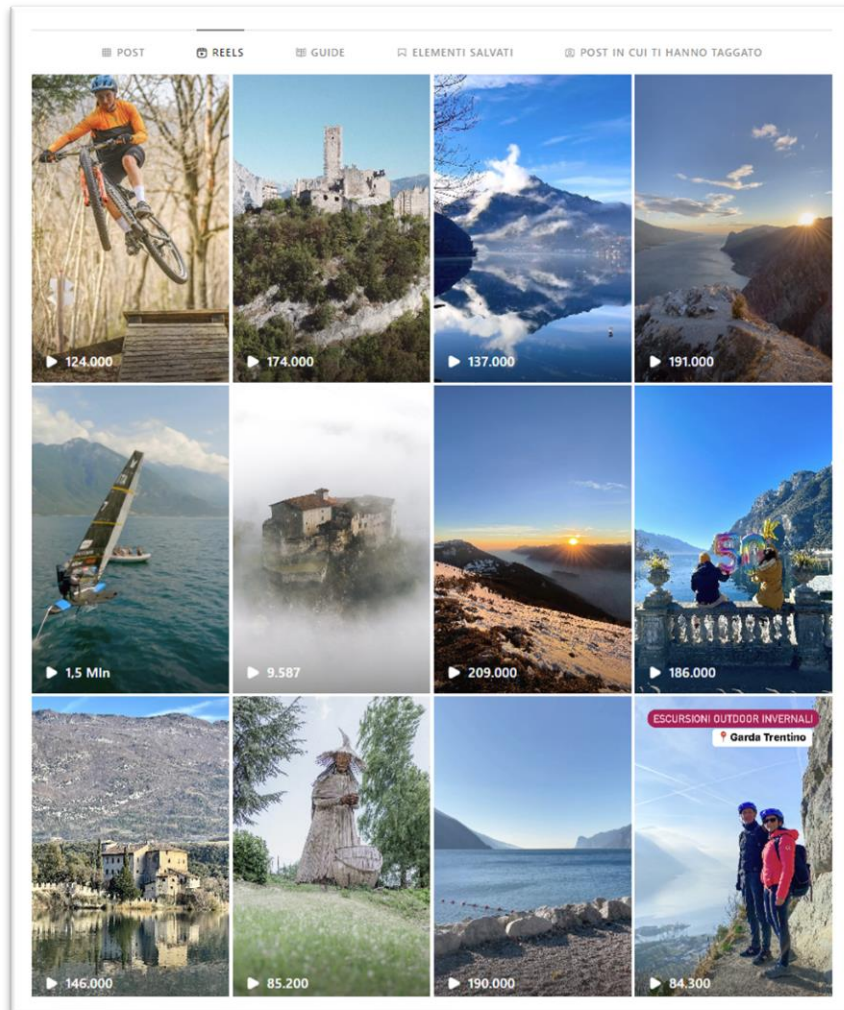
POST REELS GUIDE ELEMENTI SALVATI POST IN CUI TI HANNO TAGGATO

124.000
174.000
137.000
191.000

1,5 Mln
9.587
209.000
186.000

146.000
85.200
190.000
ESCURSIONI OUTDOOR INVERNALI
Garda Trentino
84.300